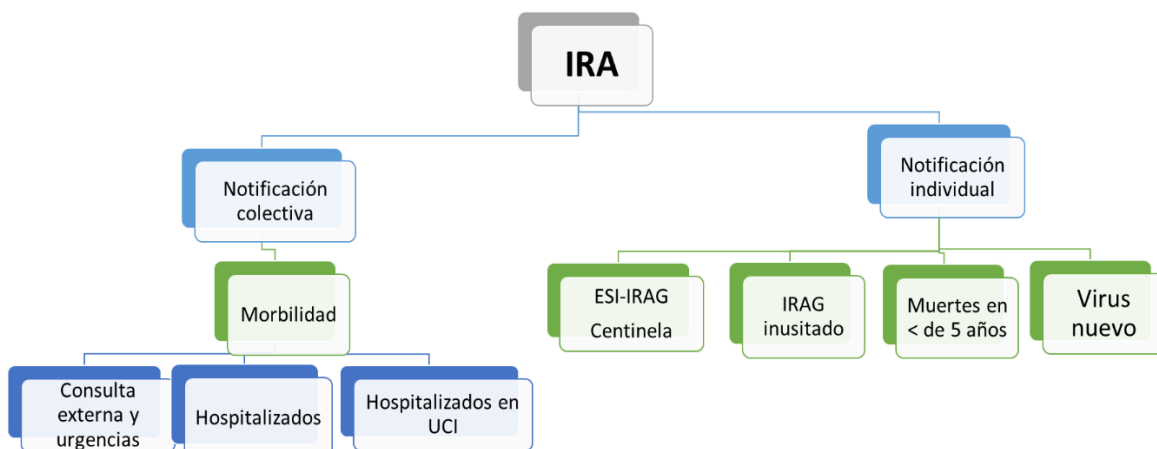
IRA

Notificación colectiva

Morbilidad

Consulta externa y urgencias

Hospitalizados

Hospitalizados en UCI

Notificación individual

ESI-IRAG Centinela

IRAG inusitado

Muertes en < de 5 años

Virus nuevo